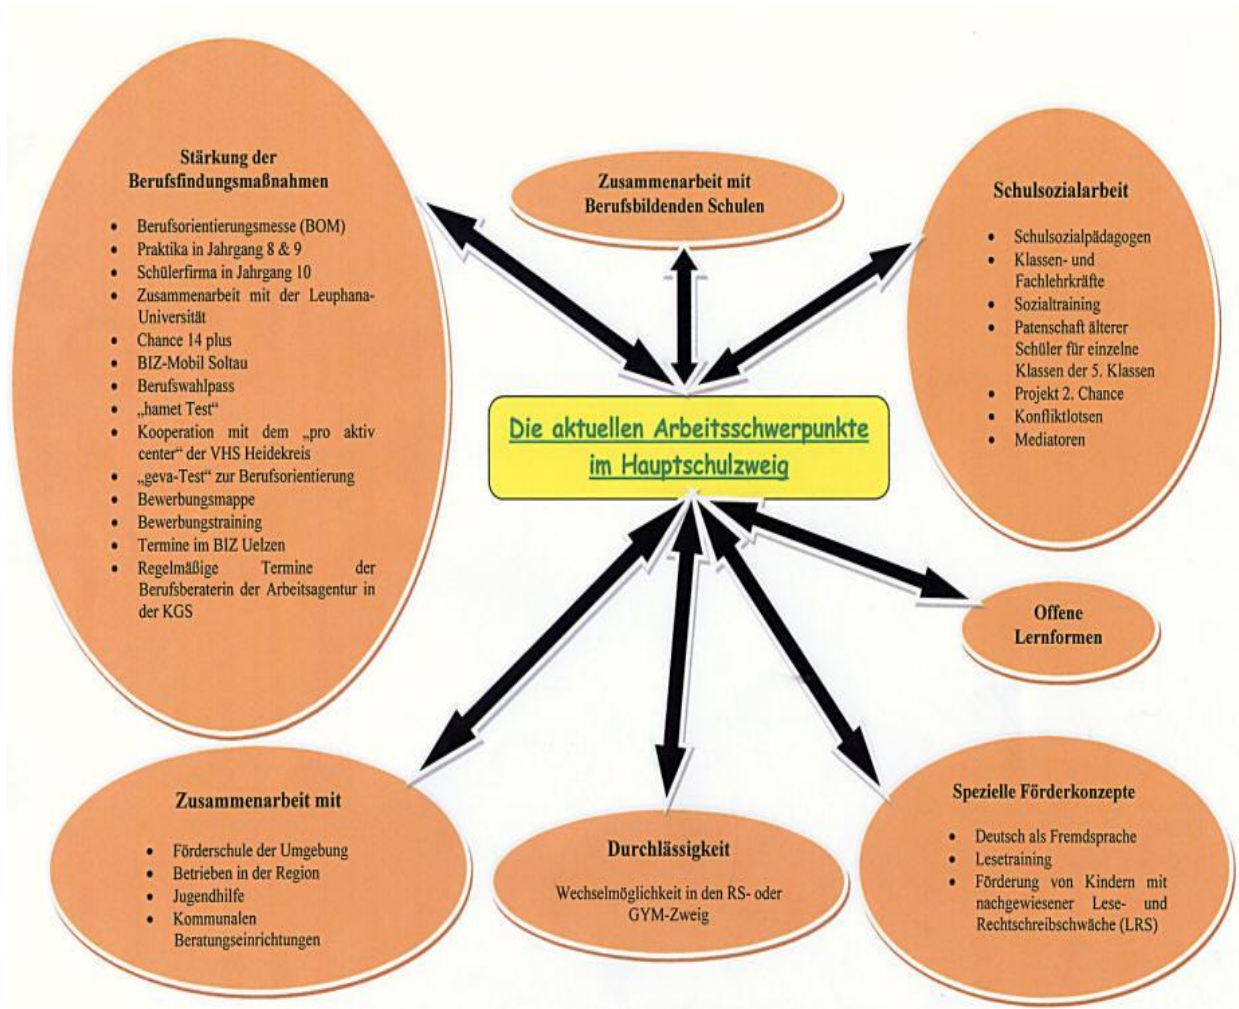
Die aktuellen Arbeitsschwerpunkte im Hauptschulzweig

Stärkung der Berufsfindungsmaßnahmen

- Berufsorientierungsmesse (BOM)
- Praktika in Jahrgang 8 & 9
- Schülerfirma in Jahrgang 10
- Zusammenarbeit mit der Leuphana-Universität
- Chance 14 plus
- BIZ-Mobil Soltau
- Berufswahlpass
- „hamet Test"
- Kooperation mit dem „pro aktiv center" der VHS Heidekreis
- „geva-Test" zur Berufsorientierung
- Bewerbungsmappe
- Bewerbungstraining
- Termine im BIZ Uelzen
- Regelmäßige Termine der Berufsberaterin der Arbeitsagentur in der KGS

Zusammenarbeit mit Berufsbildenden Schulen

Schulsozialarbeit

- Schulsozialpädagogen
- Klassen- und Fachlehrkräfte
- Sozialtraining
- Patenschaft älterer Schüler für einzelne Klassen der 5. Klassen
- Projekt 2. Chance
- Konfliktlotsen
- Mediatoren

Offene Lernformen

Zusammenarbeit mit

- Förderschule der Umgebung
- Betrieben in der Region
- Jugendhilfe
- Kommunalen Beratungseinrichtungen

Durchlässigkeit

Wechselmöglichkeit in den RS- oder GYM-Zweig

Spezielle Förderkonzepte

- Deutsch als Fremdsprache
- Lesetraining
- Förderung von Kindern mit nachgewiesener Lese- und Rechtschreibschwäche (LRS)